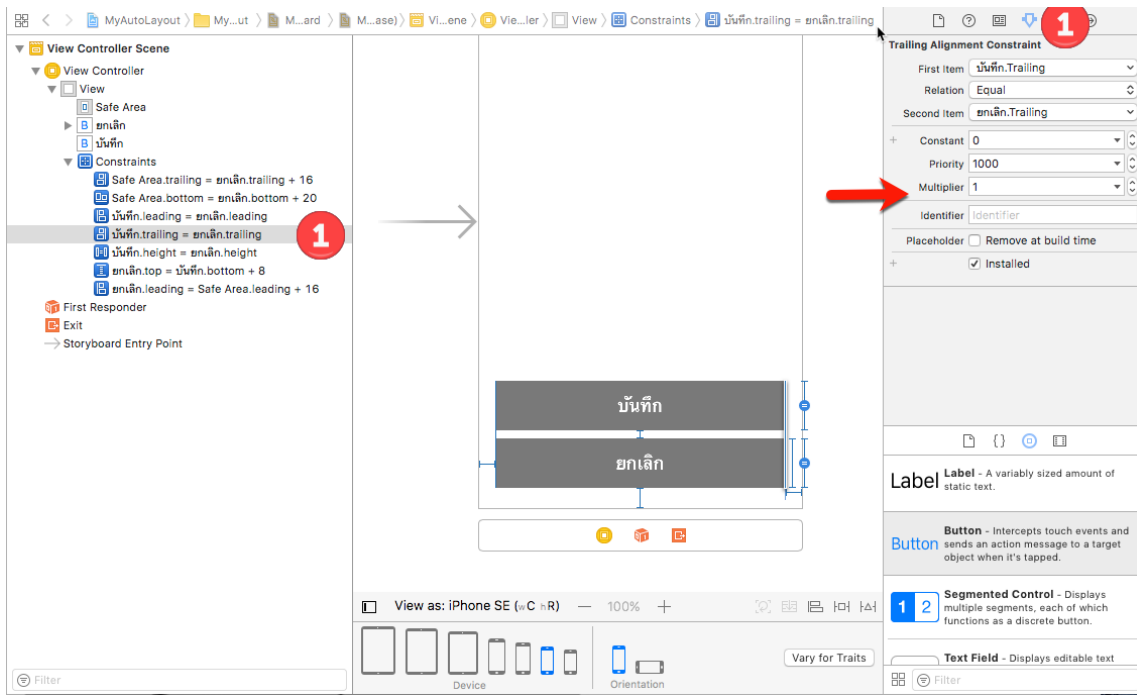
MyAutoLayout 〉 My...ut 〉 M...ard 〉 M...ase) 〉 Vi...ene 〉 Vie...ler 〉 View 〉 Constraints 〉 บันทึก.trailing = ยกเลิก.trailing

View Controller Scene
View Controller
View
Safe Area
ยกเลิก
บันทึก
Constraints
Safe Area.trailing = ยกเลิก.trailing + 16
Safe Area.bottom = ยกเลิก.bottom + 20
บันทึก.leading = ยกเลิก.leading
บันทึก.trailing = ยกเลิก.trailing
บันทึก.height = ยกเลิก.height
ยกเลิก.top = บันทึก.bottom + 8
ยกเลิก.leading = Safe Area.leading + 16
First Responder
Exit
Storyboard Entry Point

1

Filter

บันทึก
ยกเลิก

View as: iPhone SE (wC hR) — 100% +

Device
Orientation
Vary for Traits

1

Trailing Alignment Constraint
First Item บันทึก.Trailing
Relation Equal
Second Item ยกเลิก.Trailing
Constant 0
Priority 1000
Multiplier 1
Identifier Identifier
Placeholder Remove at build time
Installed

Label Label - A variably sized amount of static text.

Button Button - Intercepts touch events and sends an action message to a target object when it's tapped.

1 2 Segmented Control - Displays multiple segments, each of which functions as a discrete button.

Text Field - Displays editable text

Filter